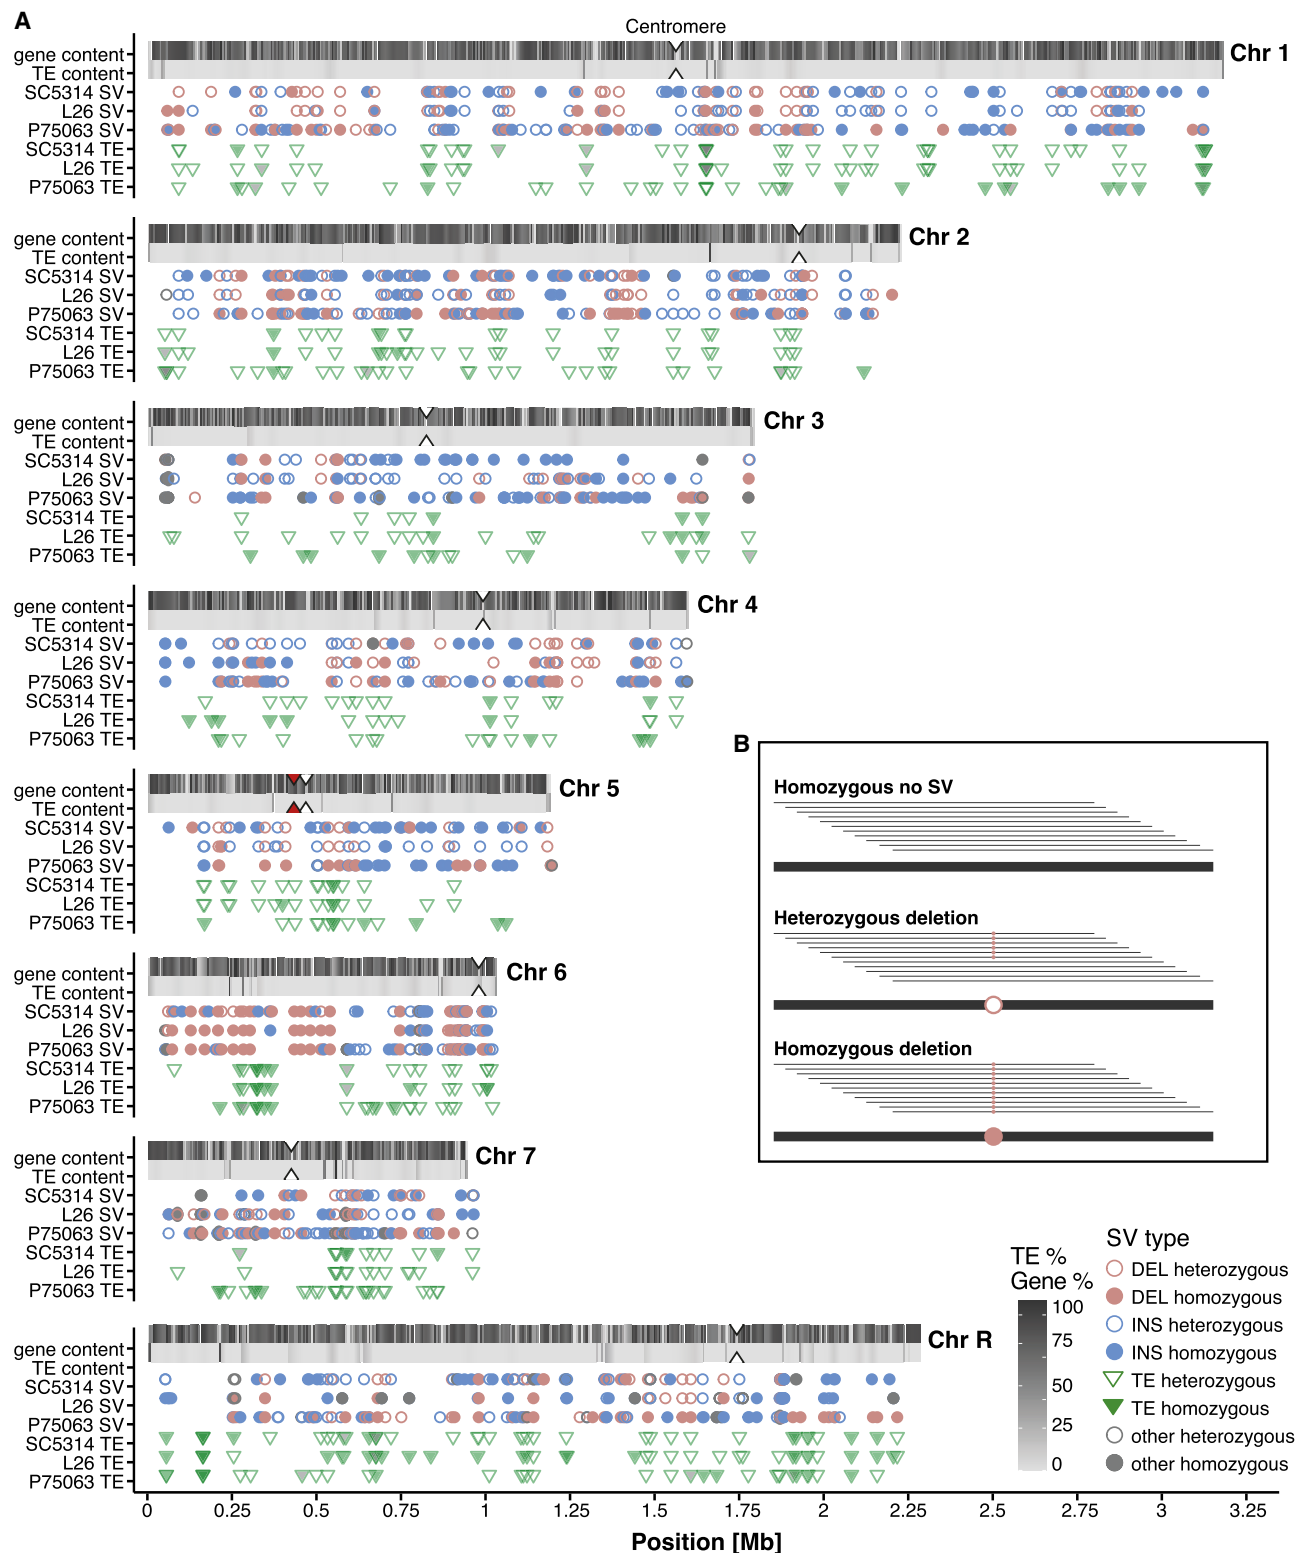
A

Centromere

gene content
TE content
SC5314 SV
L26 SV
P75063 SV
SC5314 TE
L26 TE
P75063 TE
Chr 1

gene content
TE content
SC5314 SV
L26 SV
P75063 SV
SC5314 TE
L26 TE
P75063 TE
Chr 2

gene content
TE content
SC5314 SV
L26 SV
P75063 SV
SC5314 TE
L26 TE
P75063 TE
Chr 3

gene content
TE content
SC5314 SV
L26 SV
P75063 SV
SC5314 TE
L26 TE
P75063 TE
Chr 4

gene content
TE content
SC5314 SV
L26 SV
P75063 SV
SC5314 TE
L26 TE
P75063 TE
Chr 5

gene content
TE content
SC5314 SV
L26 SV
P75063 SV
SC5314 TE
L26 TE
P75063 TE
Chr 6

gene content
TE content
SC5314 SV
L26 SV
P75063 SV
SC5314 TE
L26 TE
P75063 TE
Chr 7

gene content
TE content
SC5314 SV
L26 SV
P75063 SV
SC5314 TE
L26 TE
P75063 TE
Chr R

B

Homozygous no SV

Heterozygous deletion

Homozygous deletion

TE %
Gene %
100
75
50
25
0

SV type
DEL heterozygous
DEL homozygous
INS heterozygous
INS homozygous
TE heterozygous
TE homozygous
other heterozygous
other homozygous

0 0.25 0.5 0.75 1 1.25 1.5 1.75 2 2.25 2.5 2.75 3 3.25
Position [Mb]